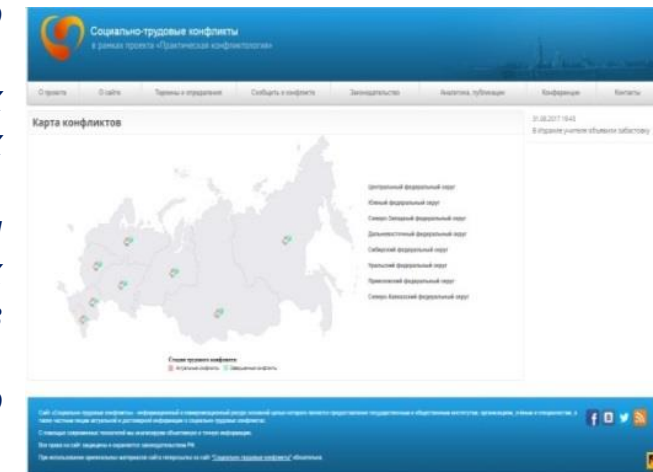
Социально-трудовые конфликты
в рамках проекта «Практическая конфликтология»

О проекте | О сайте | Термины и определения | Сообщить о конфликте | Законодательство | Аналитика, публикации | Конференции | Контакты

Карта конфликтов

31.08.2017 19:45
В Игарском учителя объявили забастовку

Центральный федеральный округ
Южный федеральный округ
Северо-Западный федеральный округ
Дальневосточный федеральный округ
Сибирский федеральный округ
Уральский федеральный округ
Приволжский федеральный округ
Северо-Кавказский федеральный округ

Стадии трудового конфликта
Актуальные конфликты
Завершенные конфликты

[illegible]